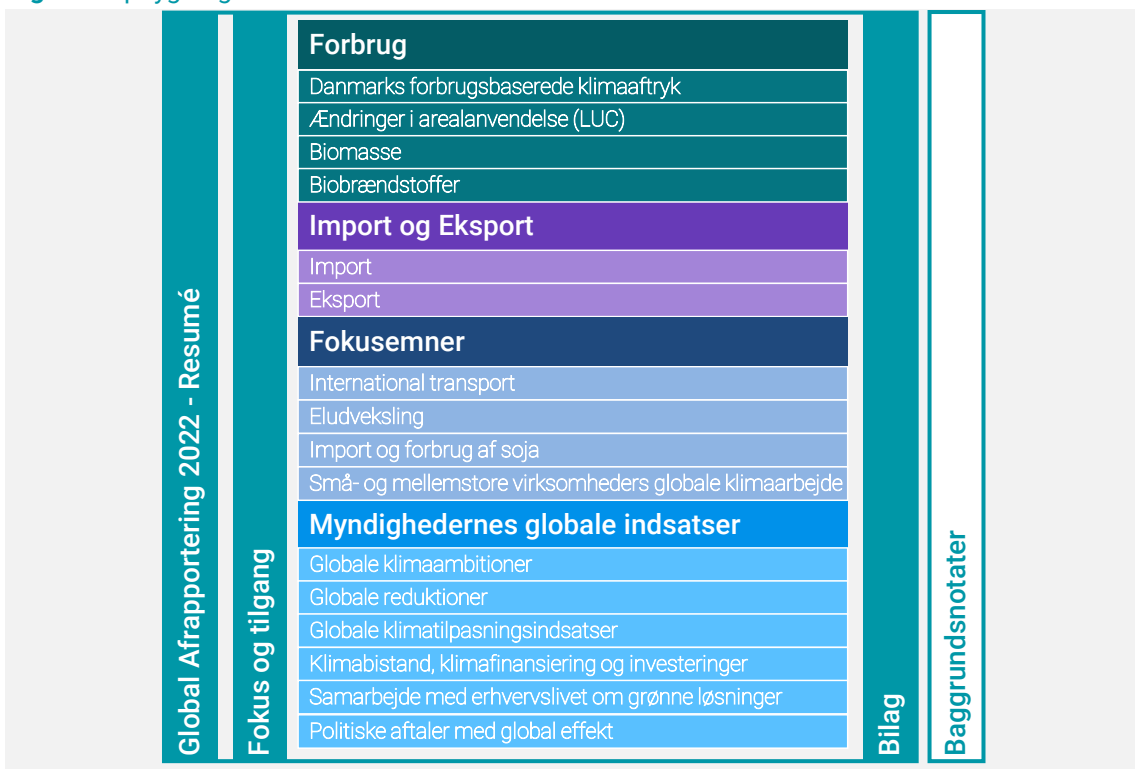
Global Afrapportering 2022 - Resumé

Fokus og tilgang

Forbrug
Danmarks forbrugsbaserede klimaaftryk
Ændringer i arealanvendelse (LUC)
Biomasse
Biobrændstoffer

Import og Eksport
Import
Eksport

Fokusemner
International transport
Eludveksling
Import og forbrug af soja
Små- og mellemstore virksomheders globale klimaarbejde

Myndighedernes globale indsatser
Globale klimaambitioner
Globale reduktioner
Globale klimatilpasningsindsatser
Klimabistand, klimafinansiering og investeringer
Samarbejde med erhvervslivet om grønne løsninger
Politiske aftaler med global effekt

Bilag

Baggrundsnotater